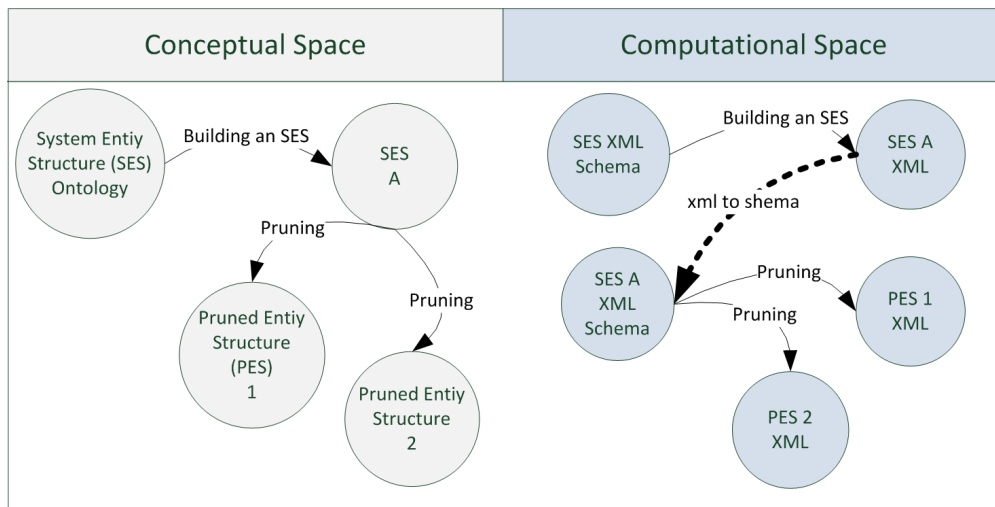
Conceptual Space

Computational Space

System Entiy Structure (SES) Ontology

Building an SES

SES A

Pruning

Pruning

Pruned Entiy Structure (PES) 1

Pruned Entiy Structure 2

SES XML Schema

Building an SES

SES A XML

xml to shema

SES A XML Schema

Pruning

Pruning

PES 1 XML

PES 2 XML